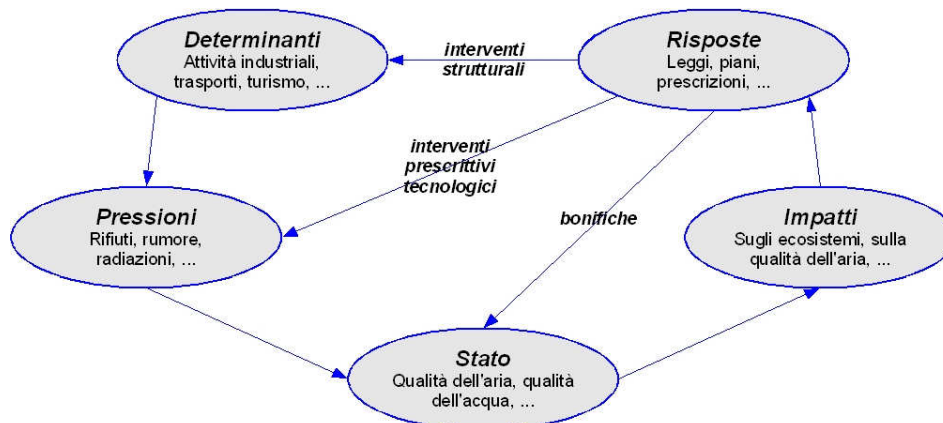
Determinanti
Attività industriali, trasporti, turismo, ...

interventi strutturali

Risposte
Leggi, piani, prescrizioni, ...

interventi prescrittivi tecnologici

Pressioni
Rifiuti, rumore, radiazioni, ...

bonifiche

Impatti
Sugli ecosistemi, sulla qualità dell'aria, ...

Stato
Qualità dell'aria, qualità dell'acqua, ...